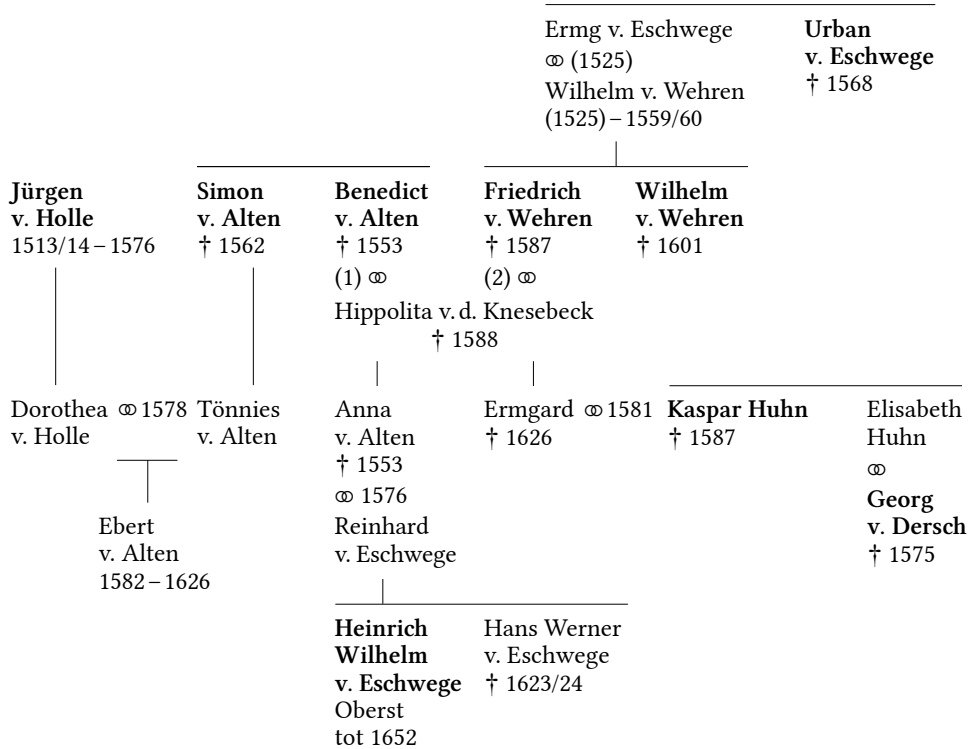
Ermg v. Eschwege
⚭ (1525)
Wilhelm v. Wehren
(1525) – 1559/60

**Urban v. Eschwege**
† 1568

**Jürgen v. Holle**
1513/14 – 1576

**Simon v. Alten**
† 1562

**Benedict v. Alten**
† 1553
(1) ⚭

**Friedrich v. Wehren**
† 1587
(2) ⚭

**Wilhelm v. Wehren**
† 1601

Hippolita v. d. Knesebeck
† 1588

Dorothea v. Holle ⚭ 1578 Tönnies v. Alten

Anna v. Alten
† 1553
⚭ 1576
Reinhard v. Eschwege

Ermgard ⚭ 1581 **Kaspar Huhn**
† 1626 † 1587

Elisabeth Huhn
⚭
**Georg v. Dersch**
† 1575

Ebert v. Alten
1582 – 1626

**Heinrich Wilhelm v. Eschwege**
Oberst
tot 1652

Hans Werner v. Eschwege
† 1623/24